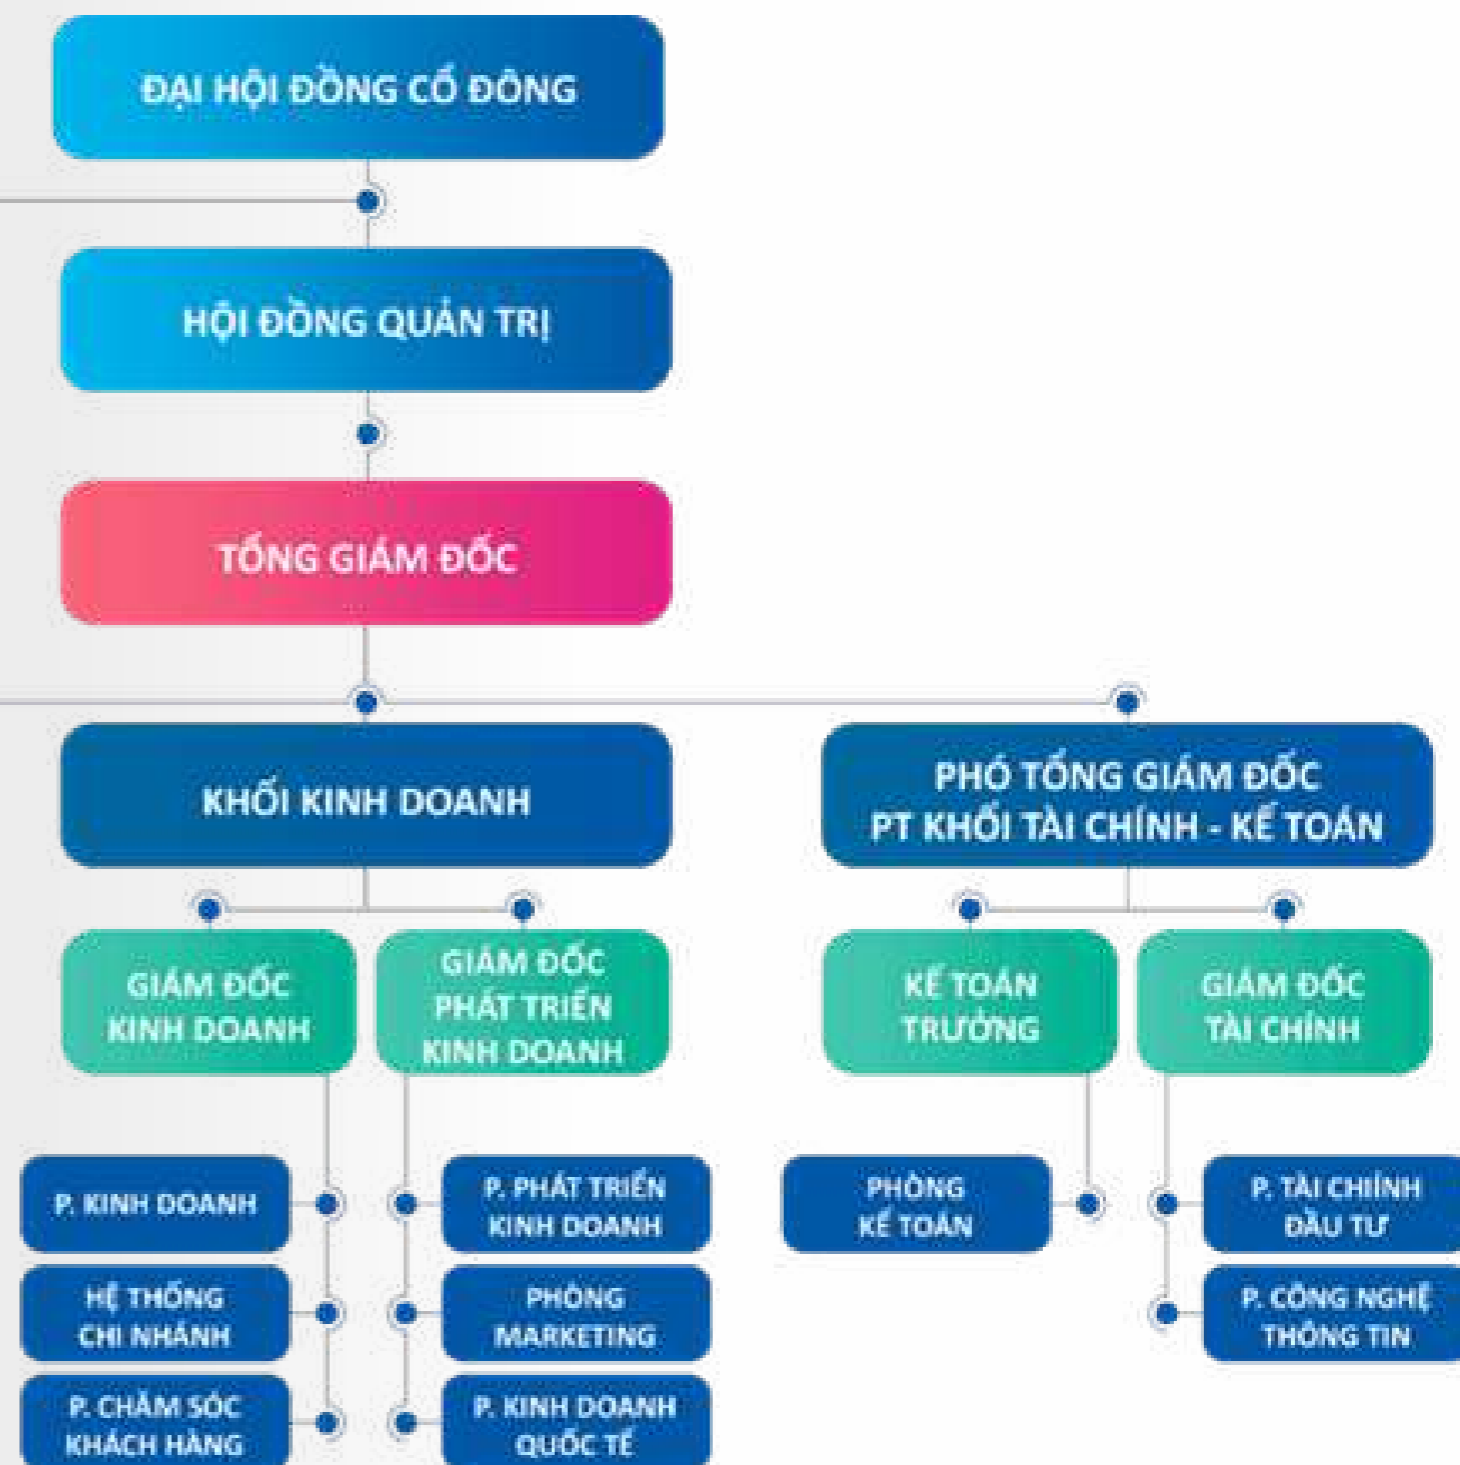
ĐẠI HỘI ĐỒNG CỔ ĐÔNG

HỘI ĐỒNG QUẢN TRỊ

TỔNG GIÁM ĐỐC

KHỐI KINH DOANH

PHÓ TỔNG GIÁM ĐỐC
PT KHỐI TÀI CHÍNH - KẾ TOÁN

GIÁM ĐỐC
KINH DOANH

GIÁM ĐỐC
PHÁT TRIỂN
KINH DOANH

KẾ TOÁN
TRƯỞNG

GIÁM ĐỐC
TÀI CHÍNH

P. KINH DOANH

HỆ THỐNG
CHI NHÁNH

P. CHĂM SÓC
KHÁCH HÀNG

P. PHÁT TRIỂN
KINH DOANH

PHÒNG
MARKETING

P. KINH DOANH
QUỐC TẾ

PHÒNG
KẾ TOÁN

P. TÀI CHÍNH
ĐẦU TƯ

P. CÔNG NGHỆ
THÔNG TIN